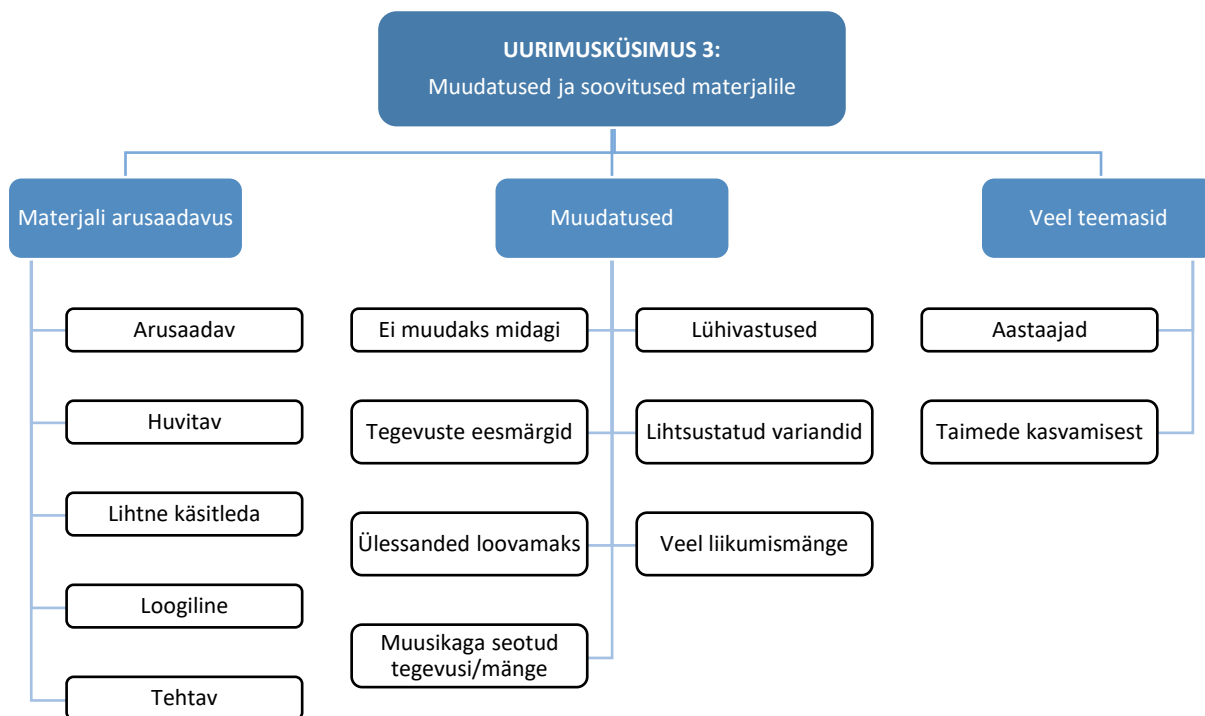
UURIMUSKÜSIMUS 3:
Muudatused ja soovitused materjalile

Materjali arusaadavus

Arusaadav

Huvitav

Lihtne käsitleda

Loogiline

Tehtav

Muudatused

Ei muudaks midagi

Lühivastused

Tegevuste eesmärgid

Lihtsustatud variandid

Ülessanded loovamaks

Veel liikumismänge

Muusikaga seotud tegevusi/mänge

Veel teemasid

Aastaajad

Taimede kasvamisest